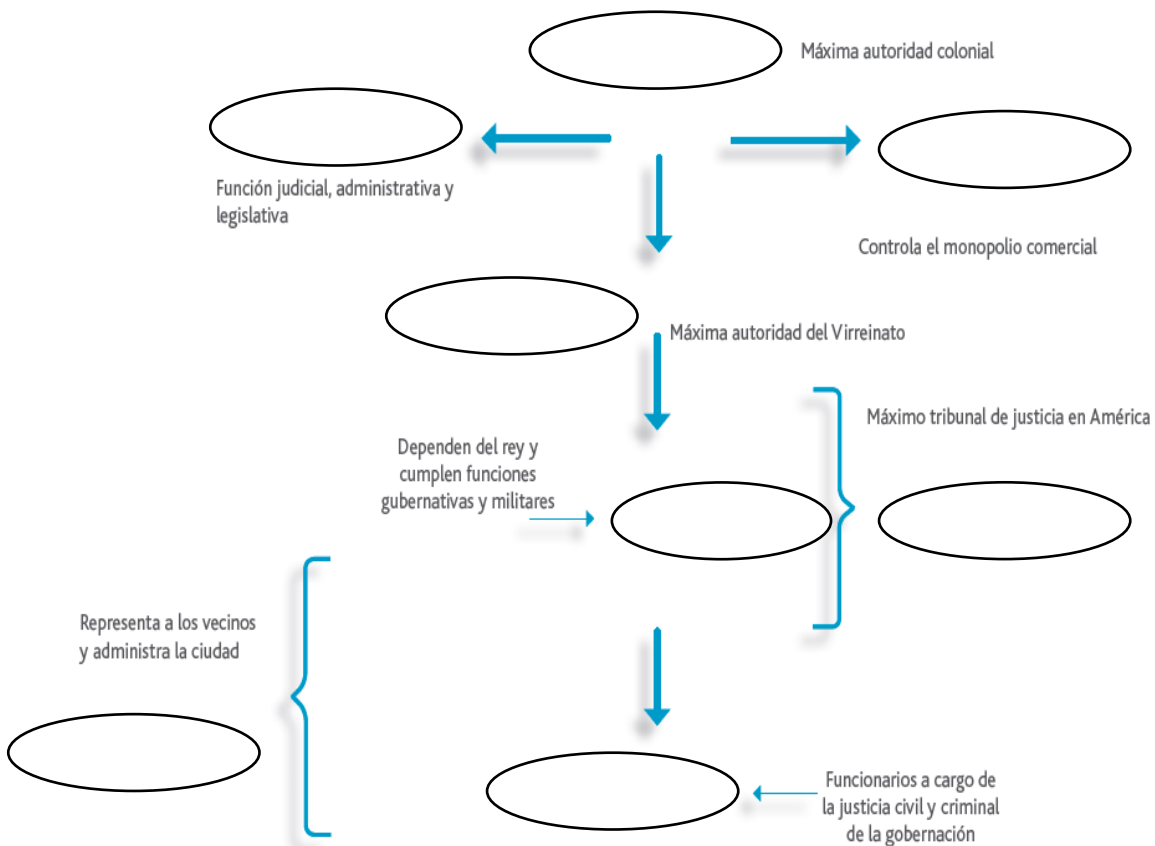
Máxima autoridad colonial

Función judicial, administrativa y legislativa

Controla el monopolio comercial

Máxima autoridad del Virreinato

Máximo tribunal de justicia en América

Dependen del rey y cumplen funciones gubernativas y militares

Representa a los vecinos y administra la ciudad

Funcionarios a cargo de la justicia civil y criminal de la gobernación